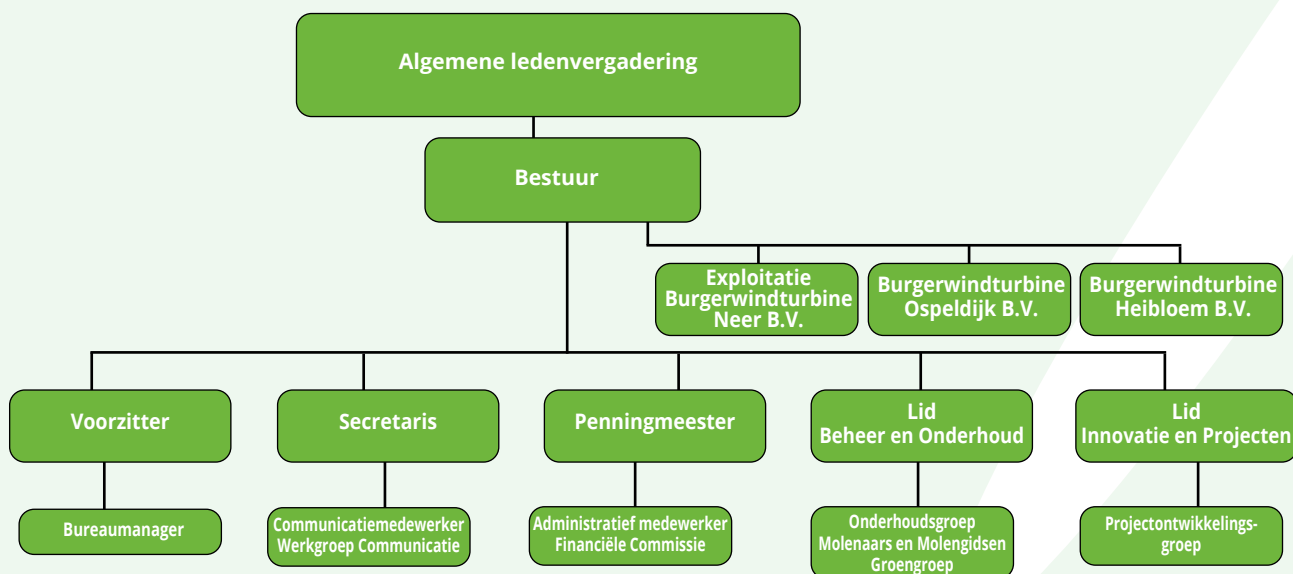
Algemene ledenvergadering

Bestuur

Exploitatie Burgerwindturbine Neer B.V.

Burgerwindturbine Ospeldijk B.V.

Burgerwindturbine Heibloem B.V.

Voorzitter

Secretaris

Penningmeester

Lid Beheer en Onderhoud

Lid Innovatie en Projecten

Bureaumanager

Communicatiemedewerker Werkgroep Communicatie

Administratief medewerker Financiële Commissie

Onderhoudsgroep Molenaars en Molengidsen Groengroep

Projectontwikkelingsgroep